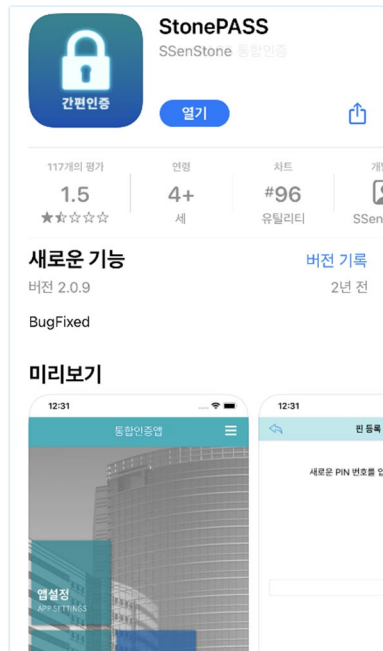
간편인증

StonePASS

SSenStone 통합인증

열기

117개의 평가
1.5
★☆☆☆☆

연령
4+
세

차트
#96
유틸리티

개
SSen

새로운 기능

버전 기록

버전 2.0.9

2년 전

BugFixed

미리보기

12:31

통합인증앱

앱설정
APP SETTINGS

12:31

핀 등록

새로운 PIN 번호를 입